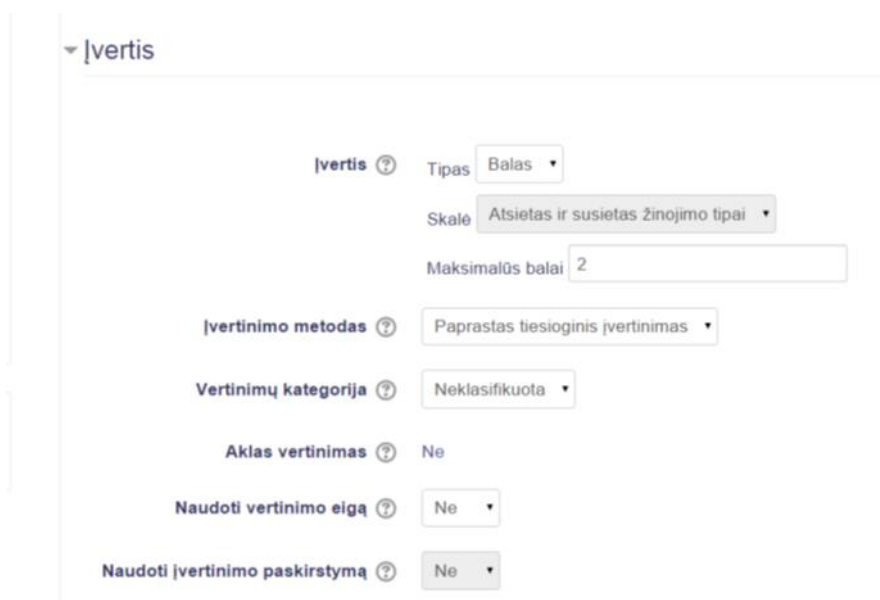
Įvertis

Įvertis Tipas Balas

Skalė Atsietas ir susietas žinojimo tipai

Maksimalūs balai 2

Įvertinimo metodas Paprastas tiesioginis įvertinimas

Vertinimų kategorija Neklasifikuota

Aklas vertinimas Ne

Naudoti vertinimo eigą Ne

Naudoti įvertinimo paskirstymą Ne